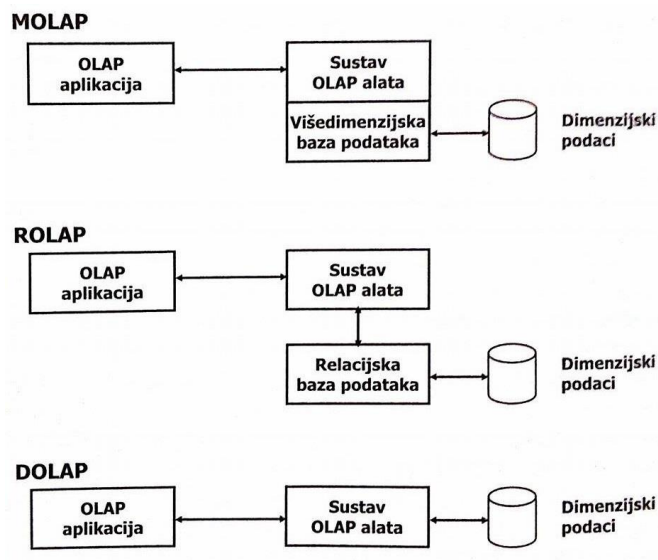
MOLAP

OLAP aplikacija

Sustav OLAP alata

Višedimenzijska baza podataka

Dimenzijski podaci

ROLAP

OLAP aplikacija

Sustav OLAP alata

Relacijska baza podataka

Dimenzijski podaci

DOLAP

OLAP aplikacija

Sustav OLAP alata

Dimenzijski podaci